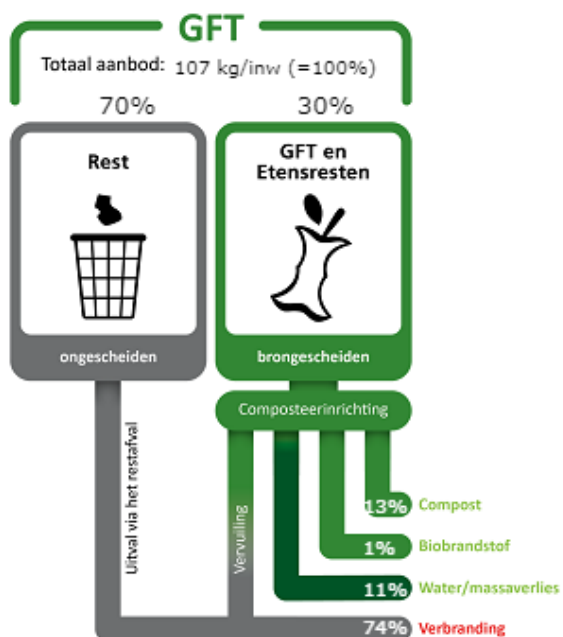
GFT

Totaal aanbod: 107 kg/inw (=100%)

70%

30%

Rest

ongescheiden

GFT en Etensresten

brongescheiden

Composteerinrichting

Uitval via het restafval

Vervuiling

13% Compost

1% Biobrandstof

11% Water/massaverlies

74% Verbranding